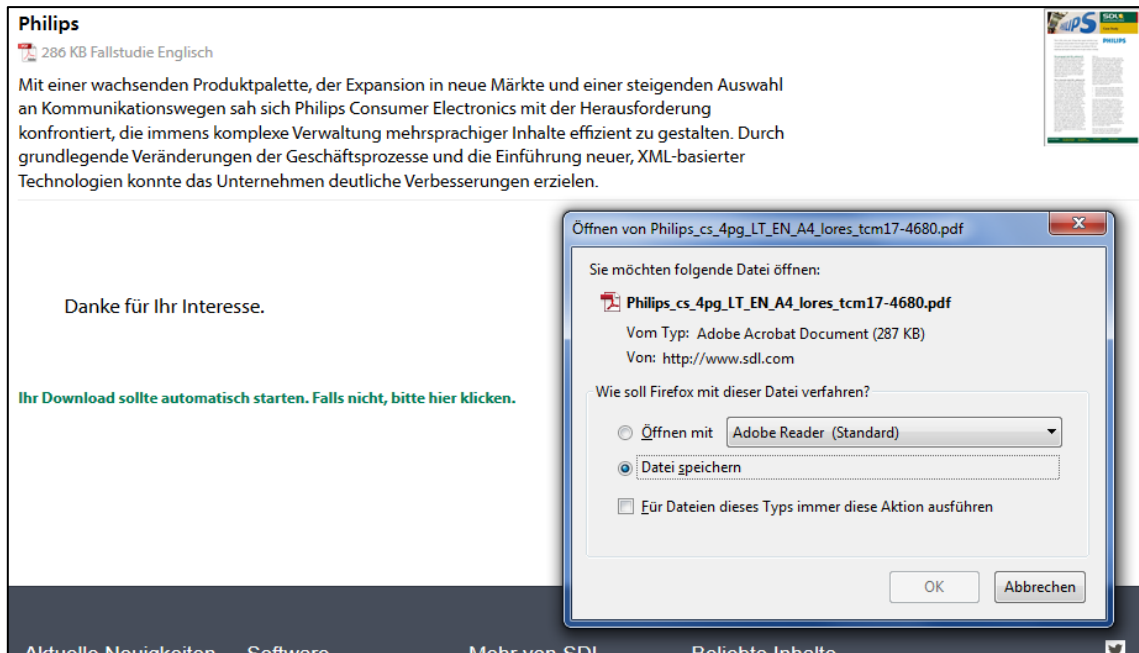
Philips

286 KB Fallstudie Englisch

Mit einer wachsenden Produktpalette, der Expansion in neue Märkte und einer steigenden Auswahl an Kommunikationswegen sah sich Philips Consumer Electronics mit der Herausforderung konfrontiert, die immens komplexe Verwaltung mehrsprachiger Inhalte effizient zu gestalten. Durch grundlegende Veränderungen der Geschäftsprozesse und die Einführung neuer, XML-basierter Technologien konnte das Unternehmen deutliche Verbesserungen erzielen.

PHILIPS

Danke für Ihr Interesse.

Ihr Download sollte automatisch starten. Falls nicht, bitte hier klicken.

Öffnen von Philips_cs_4pg_LT_EN_A4_lores_tcm17-4680.pdf

Sie möchten folgende Datei öffnen:

Philips_cs_4pg_LT_EN_A4_lores_tcm17-4680.pdf

Vom Typ: Adobe Acrobat Document (287 KB)

Von: http://www.sdl.com

Wie soll Firefox mit dieser Datei verfahren?

Öffnen mit Adobe Reader (Standard)

Datei speichern

Für Dateien dieses Typs immer diese Aktion ausführen

OK Abbrechen

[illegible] Software Mehr von SDL Beliebte Inhalte